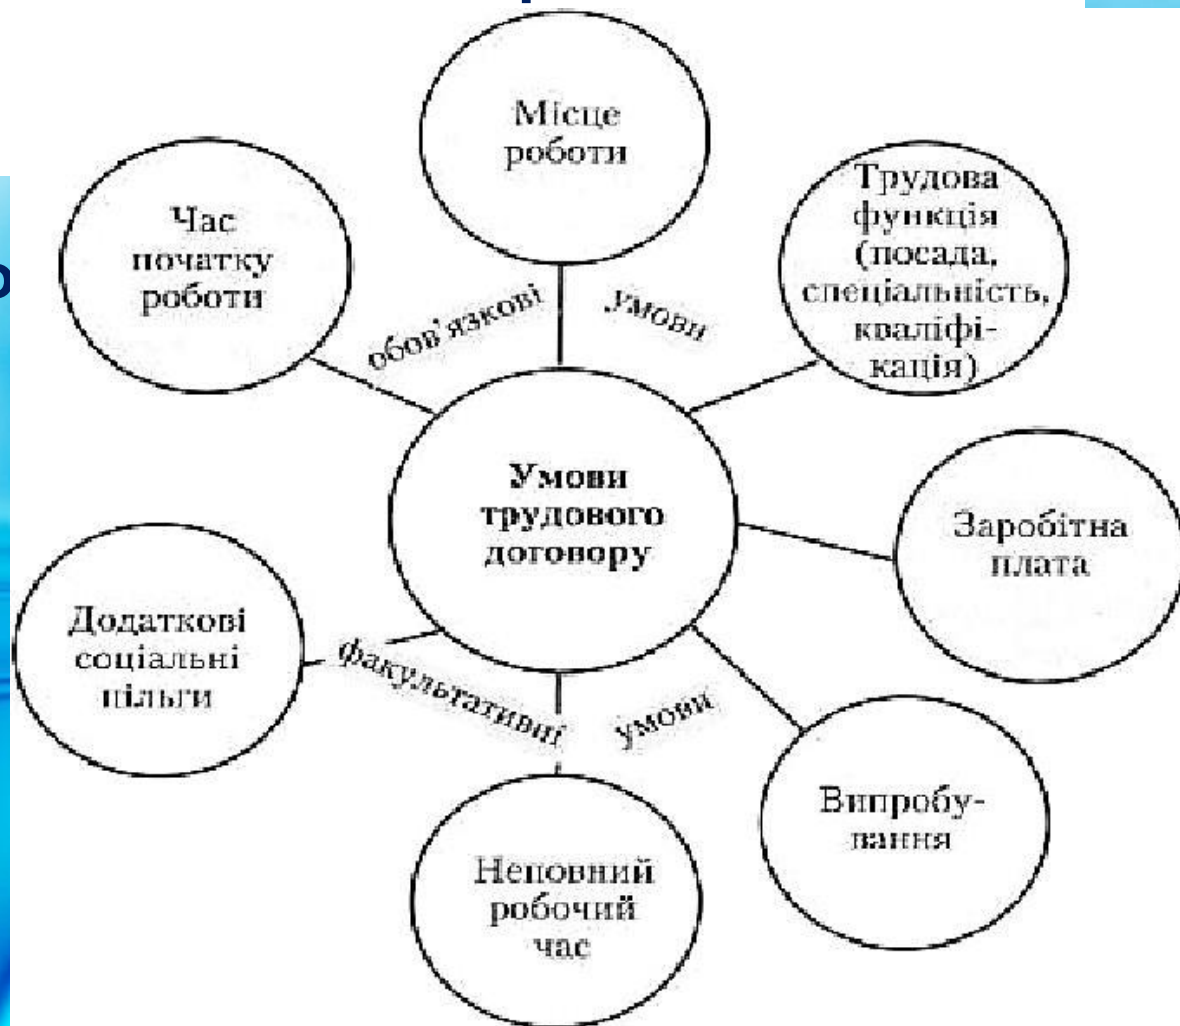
Місце роботи

Час початку роботи

Трудова функція (посада, спеціальність, кваліфікація)

обов'язкові

умови

Умови трудового договору

Заробітна плата

Додаткові соціальні пільги

факультативні

умови

Випробування

Неповний робочий час